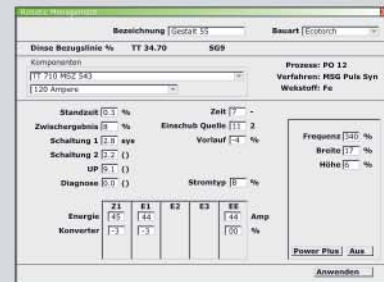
Robotic Management

Bezeichnung Gestalt 55

Bauart Ecotorch

Diese Bezugslinie % TT 34.70 SG9

Komponenten

TT 710 MSZ 543

120 Ampere

Prozess: PO 12

Verfahren: MSG Puls Syn

Werkstoff: Fe

Standzeit 0.3 %

Zwischergebnis 8 %

Schaltung 1 2.8 sys

Schaltung 2 2.2 ()

UP 9.1 ()

Diagnose 0.0 ()

Zeit 7 -

Einschub Quelle 11 2

Vorlauf -4 %

Stromtyp 8 %

Frequenz 340 %

Breite 17 %

Höhe 6 %

| | Z1 | E1 | E2 | E3 | EE | |
|---|---|---|---|---|---|---|
| Energie | 45 | 44 | | | 44 | Amp |
| Konverter | -3 | -3 | | | 00 | % |

Power Plus

Aus

Anwenden